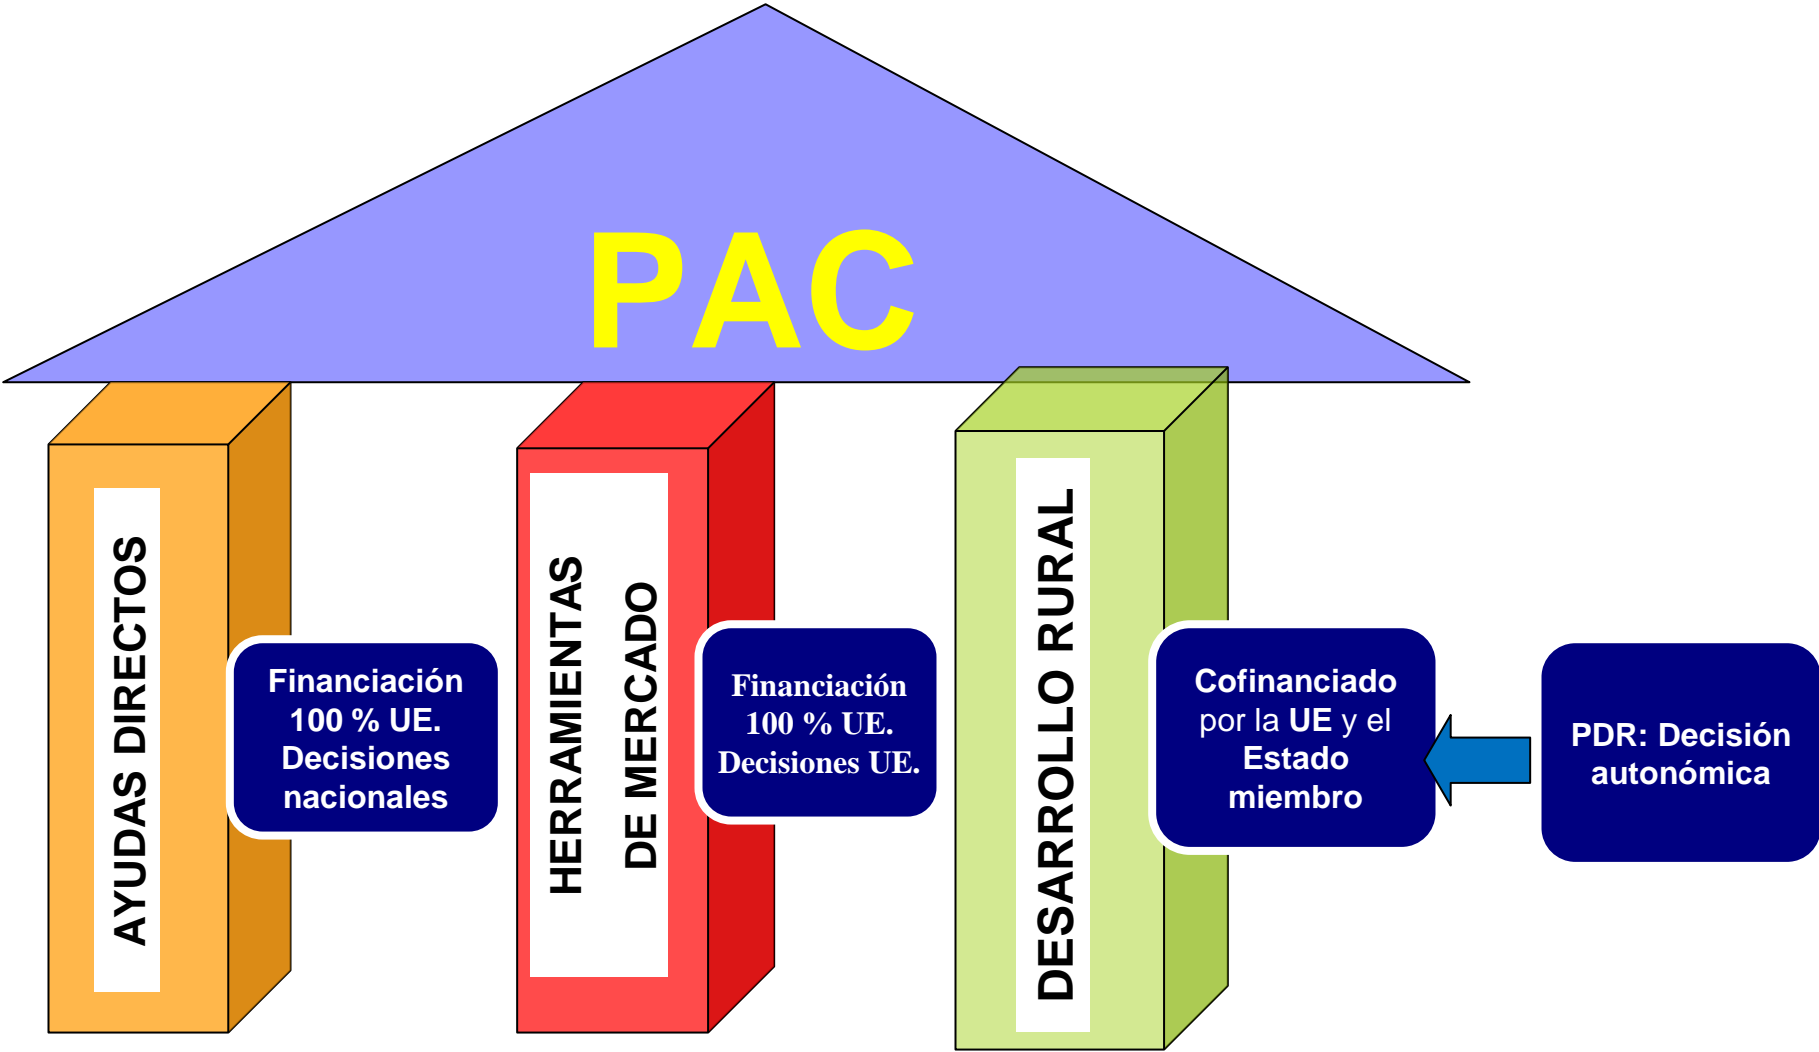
PAC

AYUDAS DIRECTOS

Financiación 100 % UE. Decisiones nacionales

HERRAMIENTAS DE MERCADO

Financiación 100 % UE. Decisiones UE.

DESARROLLO RURAL

Cofinanciado por la UE y el Estado miembro

PDR: Decisión autonómica